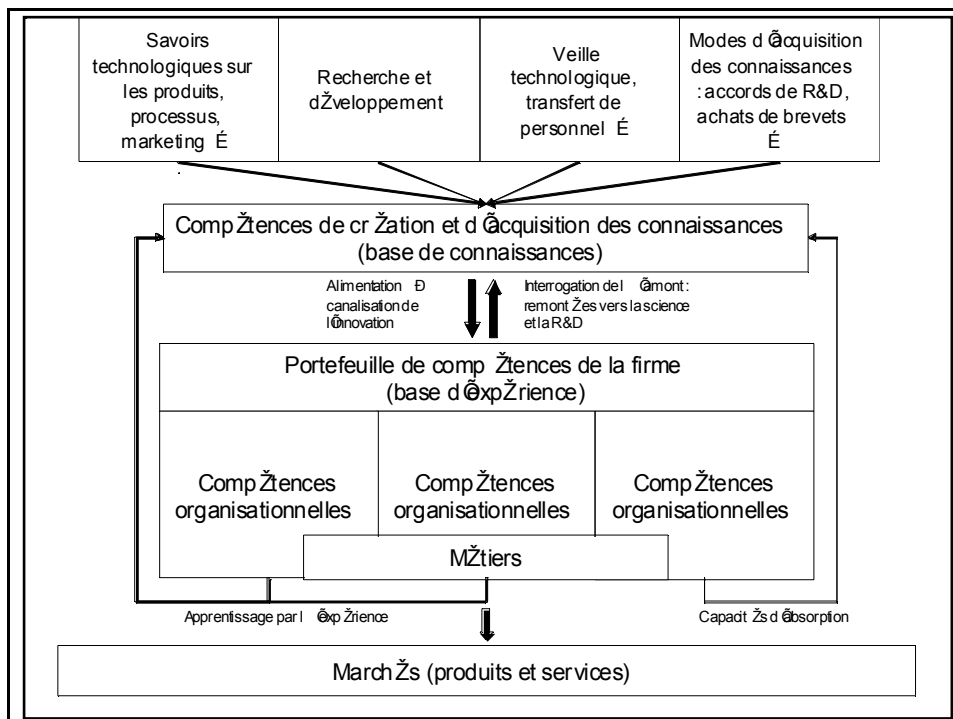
Savoirs technologiques sur les produits, processus, marketing É

Recherche et dŽveloppement

Veille technologique, transfert de personnel É

Modes d Õacquisition des connaissances : accords de R&D, achats de brevets É

Comp Žtences de cr Žation et d Õacquisition des connaissances (base de connaissances)

Alimentation Ð canalisation de l Õinnovation

Interrogation de l Õamont : remont Žes vers la science et la R&D

Portefeuille de comp Žtences de la firme (base d Õexp Žrience)

Comp Žtences organisationnelles

Comp Žtences organisationnelles

Comp Žtences organisationnelles

MŽtiers

Apprentissage par l Õexp Žrience

Capacit Žs d Õabsorption

March Žs (produits et services)